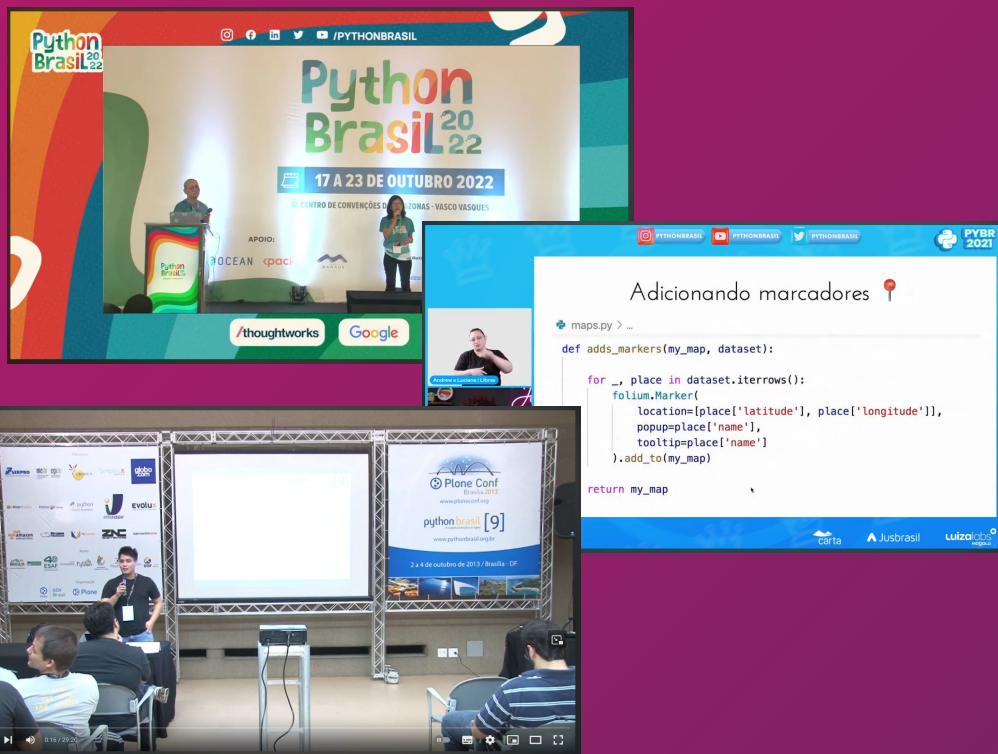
/PYTHONBRASIL

Python Brasil 2022

Python Brasil 2022

17 A 23 DE OUTUBRO 2022

CENTRO DE CONVENÇÕES D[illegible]AZONAS - VASCO VASQUES

APOIO:

OCEAN

MANAUS

/thoughtworks

Google

PYTHONBRASIL PYTHONBRASIL PYTHONBRASIL

PYBR 2021

Adicionando marcadores

maps.py > ...

```
def adds_markers(my_map, dataset):

    for _, place in dataset.iterrows():
        folium.Marker(
            location=[place['latitude'], place['longitude']],
            popup=place['name'],
            tooltip=place['name']
        ).add_to(my_map)

    return my_map
```

Andrew e Luciana | Libras

carta

Jusbrasil

luizalabs

globo.com

Plone Conf Brasília 2013

www.ploneconf.org

python brasil [9]

www.pythonbrasil.org.br

2 a 4 de outubro de 2013 / Brasília - DF

ESAF

Plone

0:16 / 29:20